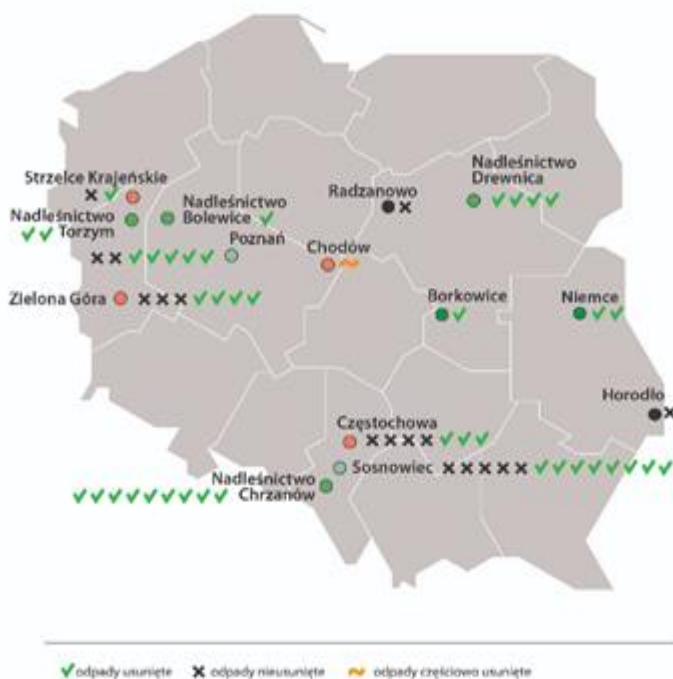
Strzelce Krajeńskie
Nadleśnictwo Torzym
Nadleśnictwo Bolewice
Poznań
Zielona Góra
Radzanowo
Chodów
Nadleśnictwo Drewnica
Borkowice
Niemce
Horodło
Częstochowa
Sosnowiec
Nadleśnictwo Chrzanów

odpady usunięte
odpady nieusunięte
odpady częściowo usunięte